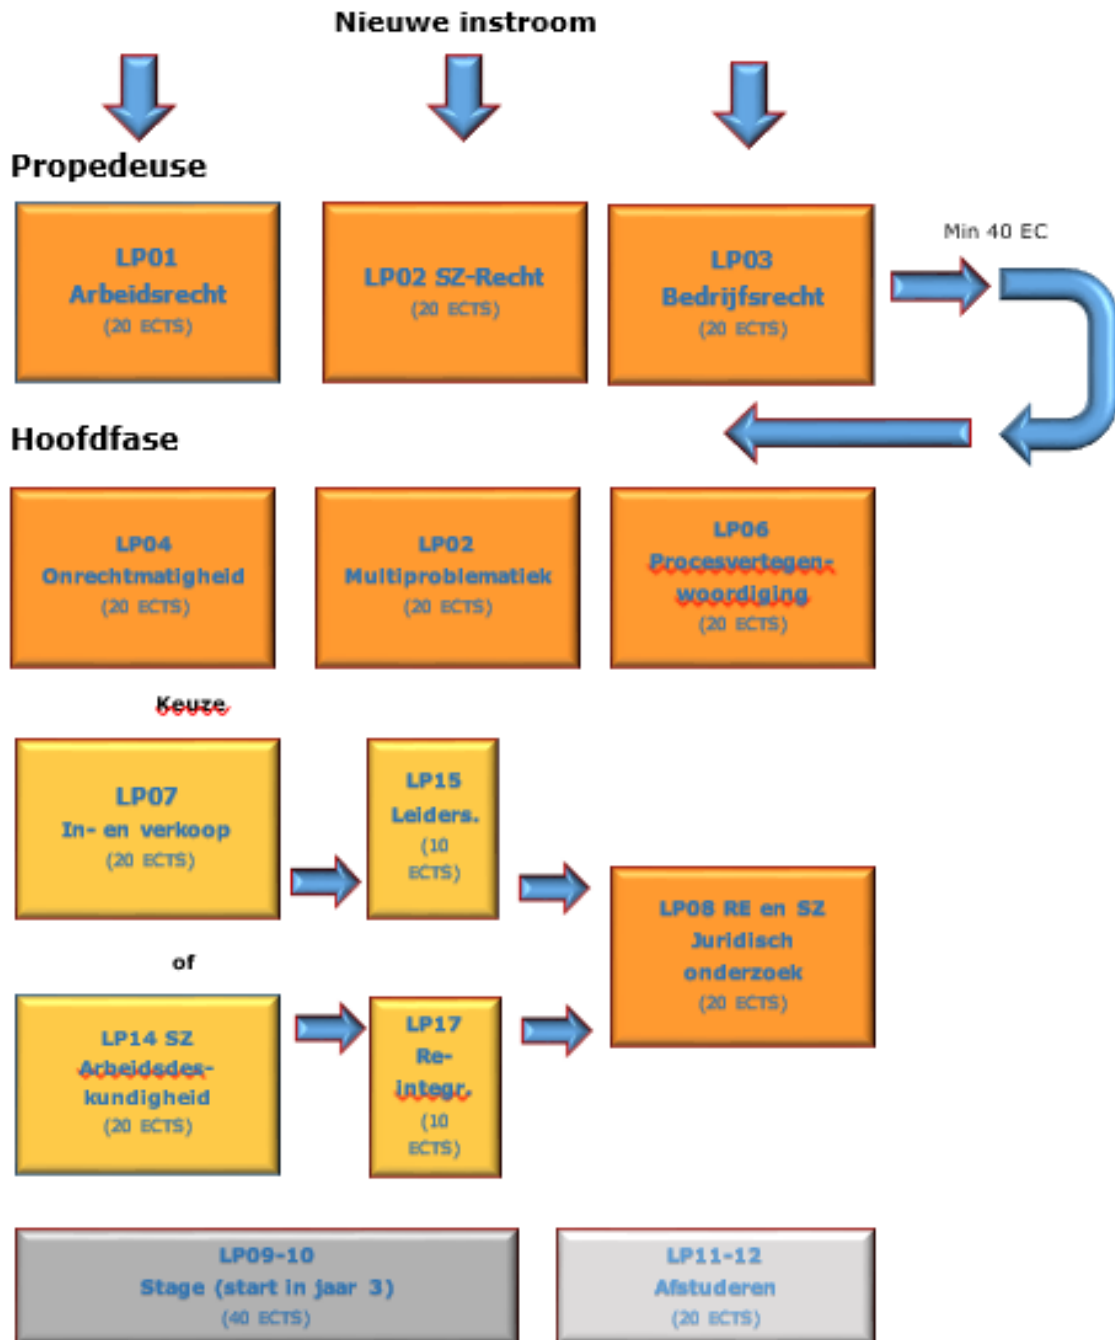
Nieuwe instroom

Propedeuse

LP01 Arbeidsrecht (20 ECTS)

LP02 SZ-Recht (20 ECTS)

LP03 Bedrijfsrecht (20 ECTS)

Min 40 EC

Hoofdfase

LP04 Onrechtmatigheid (20 ECTS)

LP02 Multiproblematiek (20 ECTS)

LP06 Procesvertegenwoordiging (20 ECTS)

Keuze

LP07 In- en verkoop (20 ECTS)

LP15 Leiders. (10 ECTS)

of

LP14 SZ Arbeidsdeskundigheid (20 ECTS)

LP17 Re-integr. (10 ECTS)

LP08 RE en SZ Juridisch onderzoek (20 ECTS)

LP09-10 Stage (start in jaar 3) (40 ECTS)

LP11-12 Afstuderen (20 ECTS)